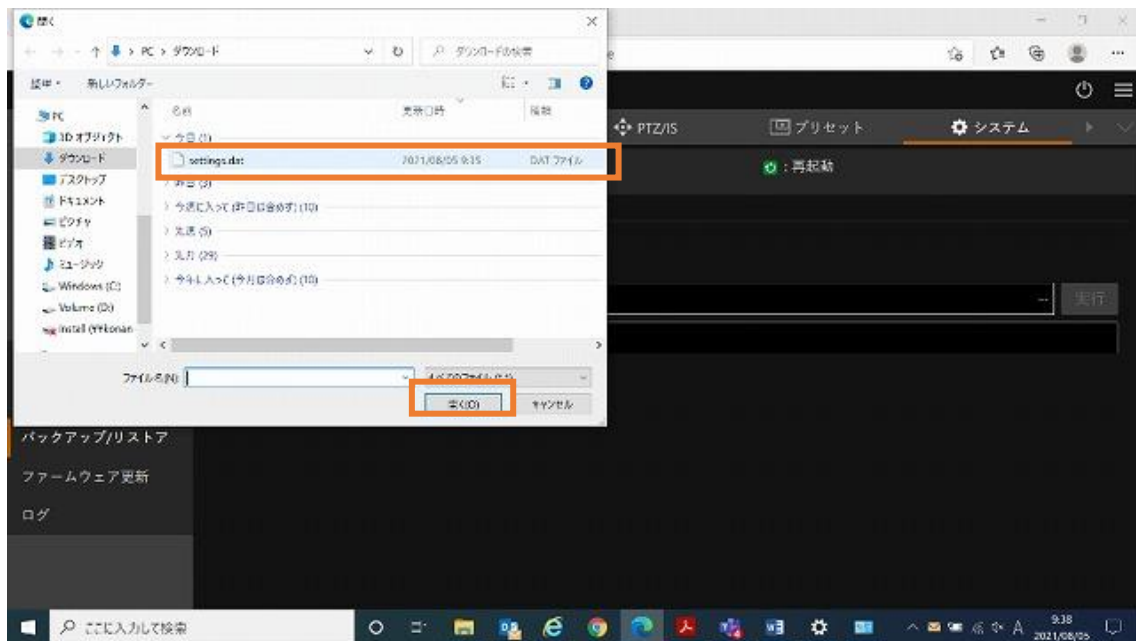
開く

PC > ダウンロード

ダウンロードの検索

整理 ▾ 新しいフォルダー

PC
3D オブジェクト
ダウンロード
デスクトップ
ドキュメント
ピクチャ
ビデオ
ミュージック
Windows (C:)
Volume (D:)
install (¥¥konan

| 名前 | 更新日時 | 種類 |
|---|---|---|
| 今日 (1) | | |
| settings.dat | 2021/08/05 9:15 | DAT ファイル |
| 昨日 (3) | | |
| 今週に入って (昨日は含めず) (10) | | |
| 先週 (5) | | |
| 先月 (29) | | |
| 今年に入って (今月は含めず) (10) | | |

ファイル名(N):

すべてのファイル (*.*)

開く(O) キャンセル

PTZ/IS
プリセット
システム

: 再起動

実行

バックアップ/リストア
ファームウェア更新
ログ

ここに入力して検索

9:38
2021/08/05